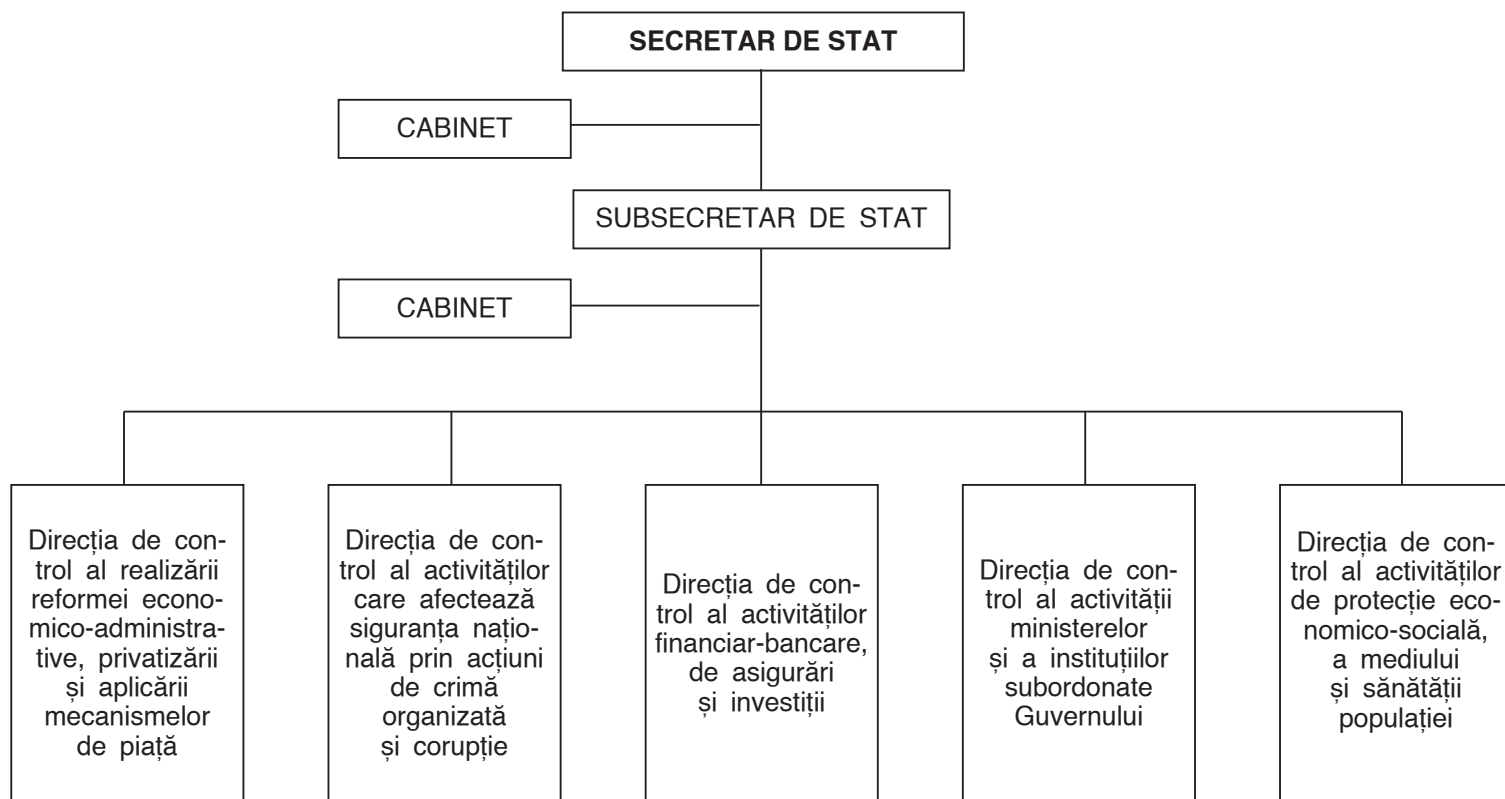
SECRETAR DE STAT

CABINET

SUBSECRETAR DE STAT

CABINET

Direcția de control al realizării reformei economico-administrative, privatizării și aplicării mecanismelor de piață

Direcția de control al activităților care afectează siguranța națională prin acțiuni de crimă organizată și corupție

Direcția de control al activităților financiar-bancare, de asigurări și investiții

Direcția de control al activității ministerelor și a instituțiilor subordonate Guvernului

Direcția de control al activităților de protecție economico-socială, a mediului și sănătății populației